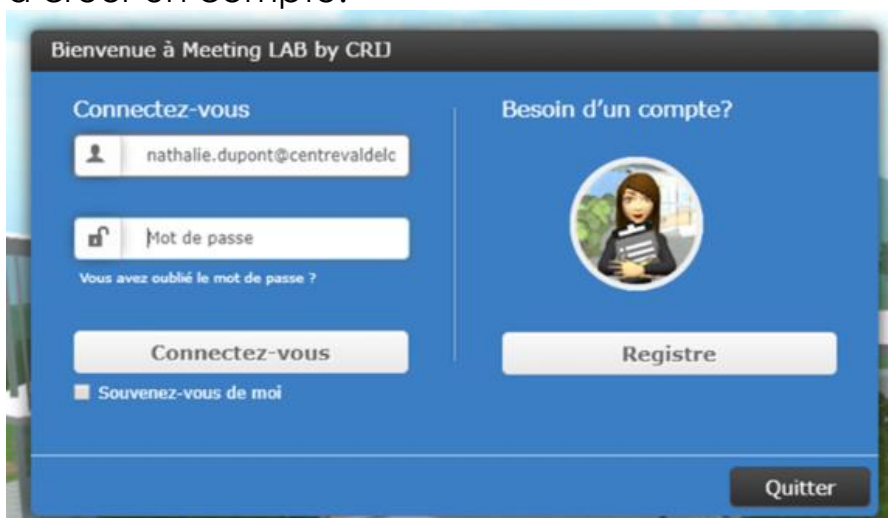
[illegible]

Bienvenue à Meeting LAB by CRIJ

Connectez-vous

nathalie.dupont@centrevaldelc

Mot de passe

Vous avez oublié le mot de passe ?

Connectez-vous

Souvenez-vous de moi

Besoin d'un compte?

Registre

Quitter